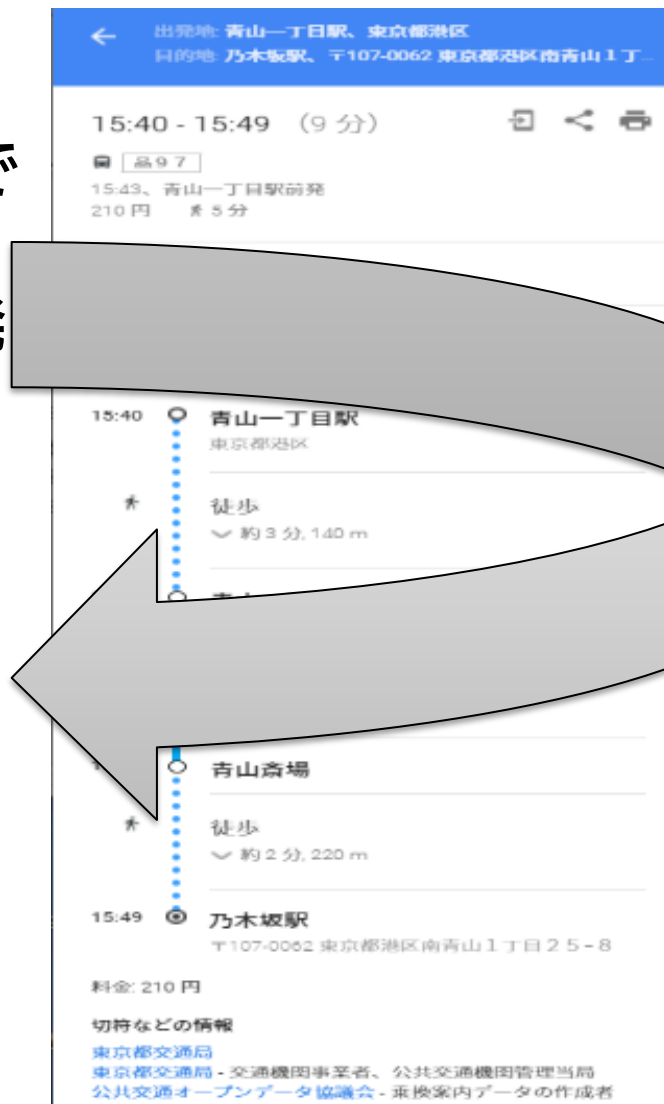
出発地: 青山一丁目駅、東京都港区
目的地: 乃木坂駅、〒107-0062 東京都港区南青山１丁…

15:40 - 15:49 （9 分）

品９７
15:43、青山一丁目駅前発
210 円 5 分

15:40 青山一丁目駅
東京都港区

徒歩
約 3 分, 140 m

青山斎場

徒歩
約 2 分, 220 m

15:49 乃木坂駅
〒107-0062 東京都港区南青山１丁目２５−８

料金: 210 円

切符などの情報
東京都交通局
東京都交通局 - 交通機関事業者、公共交通機関管理当局
公共交通オープンデータ協議会 - 乗換案内データの作成者